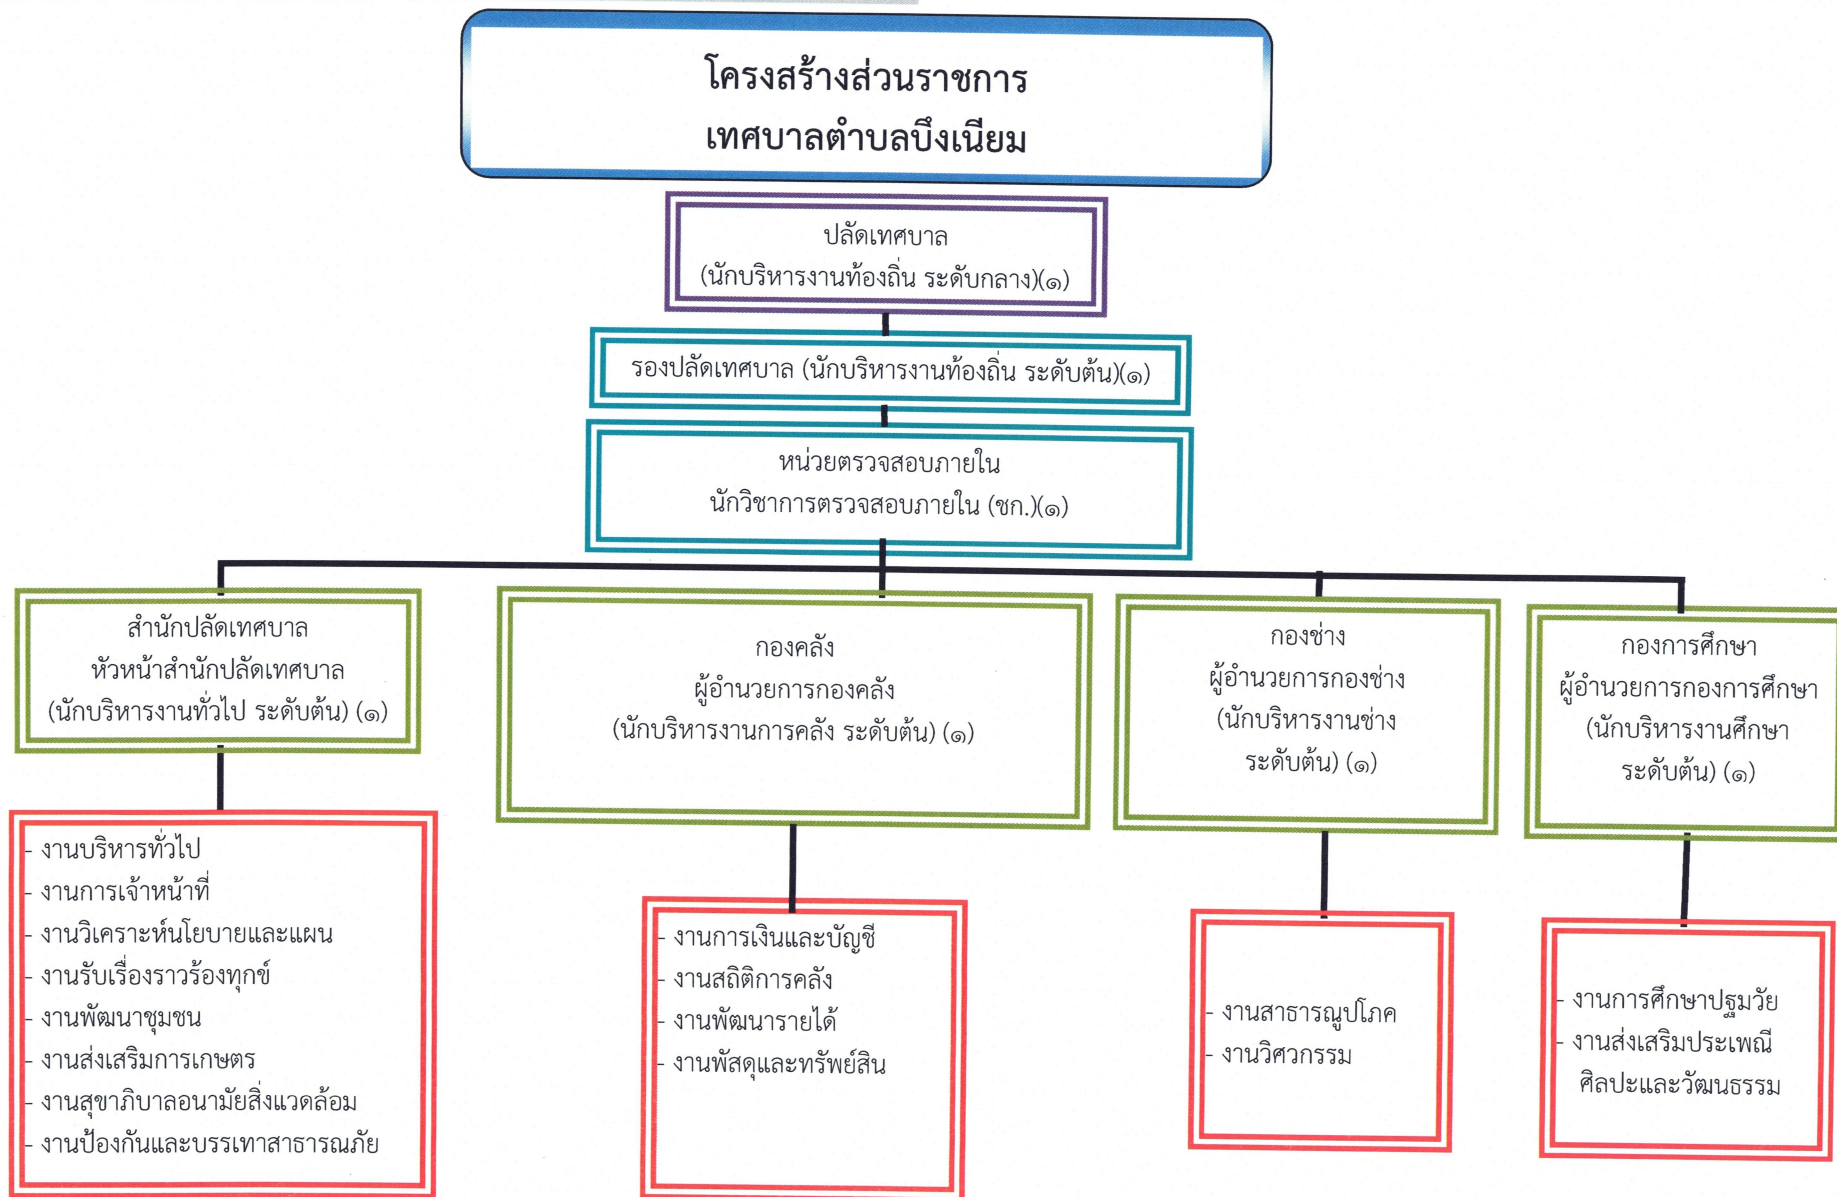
โครงสร้างส่วนราชการ
เทศบาลตำบลบึงเนียม

ปลัดเทศบาล
(นักบริหารงานท้องถิ่น ระดับกลาง)(๑)

รองปลัดเทศบาล (นักบริหารงานท้องถิ่น ระดับต้น)(๑)

หน่วยตรวจสอบภายใน
นักวิชาการตรวจสอบภายใน (ชก.)(๑)

สำนักปลัดเทศบาล
หัวหน้าสำนักปลัดเทศบาล
(นักบริหารงานทั่วไป ระดับต้น) (๑)

- งานบริหารทั่วไป
- งานการเจ้าหน้าที่
- งานวิเคราะห์นโยบายและแผน
- งานรับเรื่องราวร้องทุกข์
- งานพัฒนาชุมชน
- งานส่งเสริมการเกษตร
- งานสุขาภิบาลอนามัยสิ่งแวดล้อม
- งานป้องกันและบรรเทาสาธารณภัย

กองคลัง
ผู้อำนวยการกองคลัง
(นักบริหารงานการคลัง ระดับต้น) (๑)

- งานการเงินและบัญชี
- งานสถิติการคลัง
- งานพัฒนารายได้
- งานพัสดุและทรัพย์สิน

กองช่าง
ผู้อำนวยการกองช่าง
(นักบริหารงานช่าง
ระดับต้น) (๑)

- งานสาธารณูปโภค
- งานวิศวกรรม

กองการศึกษา
ผู้อำนวยการกองการศึกษา
(นักบริหารงานศึกษา
ระดับต้น) (๑)

- งานการศึกษาปฐมวัย
- งานส่งเสริมประเพณี
ศิลปะและวัฒนธรรม